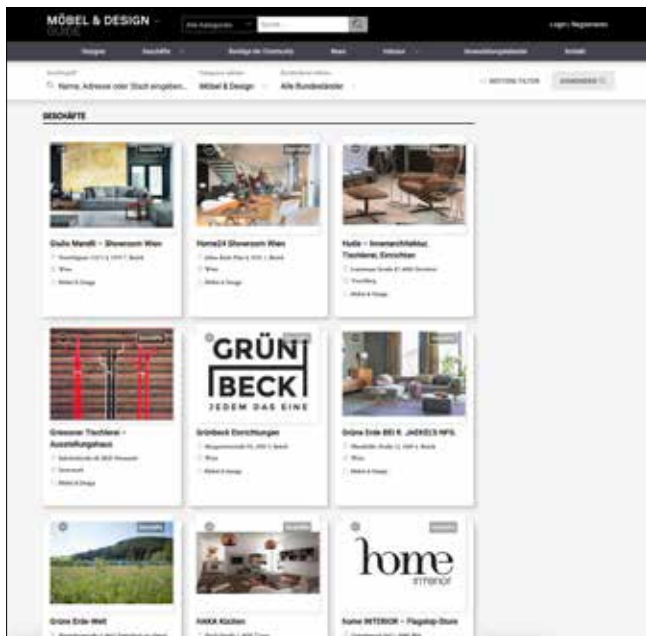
MÖBEL & DESIGN GUIDE

Alle Kategorien

Login | Registrieren

Designer | Geschäfte | Bodiga ide Community | News | Inhalte | Veranstaltungskalender | Kontakt

Suchbegriff
Name, Adresse oder Stadt eingeben...

Kategorie wählen
Möbel & Design

Bundesland wählen
Alle Bundesländer

WEITERE FILTER

GESCHÄFTE

Giulio Marelli – Showroom Wien
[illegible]
Wien
Möbel & Design

Home24 Showroom Wien
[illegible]
Wien
Möbel & Design

Hollo – Innenarchitektur, Tischlerei, Einrichten
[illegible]
Vorarlberg
Möbel & Design

Griessner Tischlerei – Ausstellungshaus
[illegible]
Steiermark
Möbel & Design

GRÜN BECK
JEDEM DAS EINE

Grünbeck Einrichtungen
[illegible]
Wien
Möbel & Design

Grüne Erde BEI R. JACKEL'S NFG.
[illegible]
Wien
Möbel & Design

Grüne Erde-Welt

HAKA Küchen

home interior

home INTERIOR – Flagship-Store